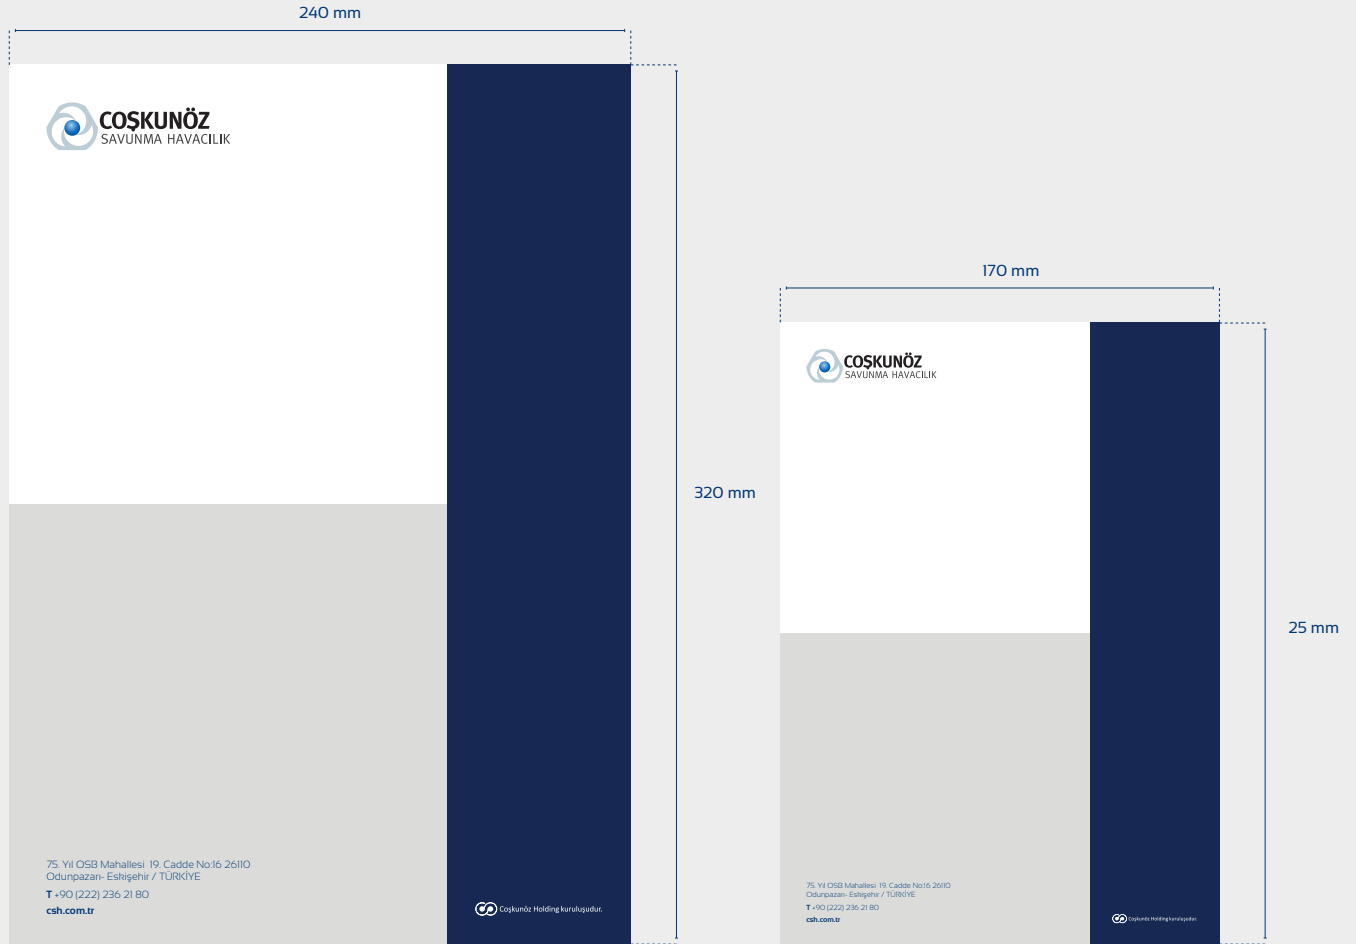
240 mm

COŞKUNÖZ
SAVUNMA HAVACILIK

320 mm

75. Yıl OSB Mahallesi 19. Cadde No:16 26110
Odunpazarı- Eskişehir / TÜRKİYE
T +90 (222) 236 21 80
csh.com.tr

Coşkunöz Holding kuruluşudur.

170 mm

COŞKUNÖZ
SAVUNMA HAVACILIK

25 mm

75. Yıl OSB Mahallesi 19. Cadde No:16 26110
Odunpazarı- Eskişehir / TÜRKİYE
T +90 (222) 236 21 80
csh.com.tr

Coşkunöz Holding kuruluşudur.